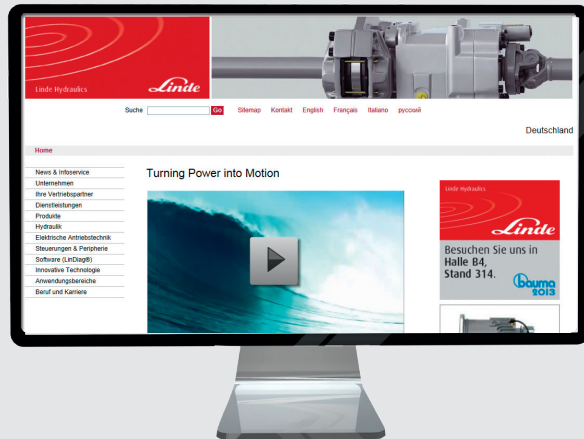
Linde Hydraulics

Linde

Suche Go Sitemap Kontakt English Français Italiano русский

Deutschland

Home

News & Infoservice
Unternehmen
Ihre Vertriebspartner
Dienstleistungen
Produkte
Hydraulik
Elektrische Antriebstechnik
Steuerungen & Peripherie
Software (LinDiag®)
Innovative Technologie
Anwendungsbereiche
Beruf und Karriere

Turning Power into Motion

Linde Hydraulics

Linde

Besuchen Sie uns in Halle B4, Stand 314.

bauma 2013